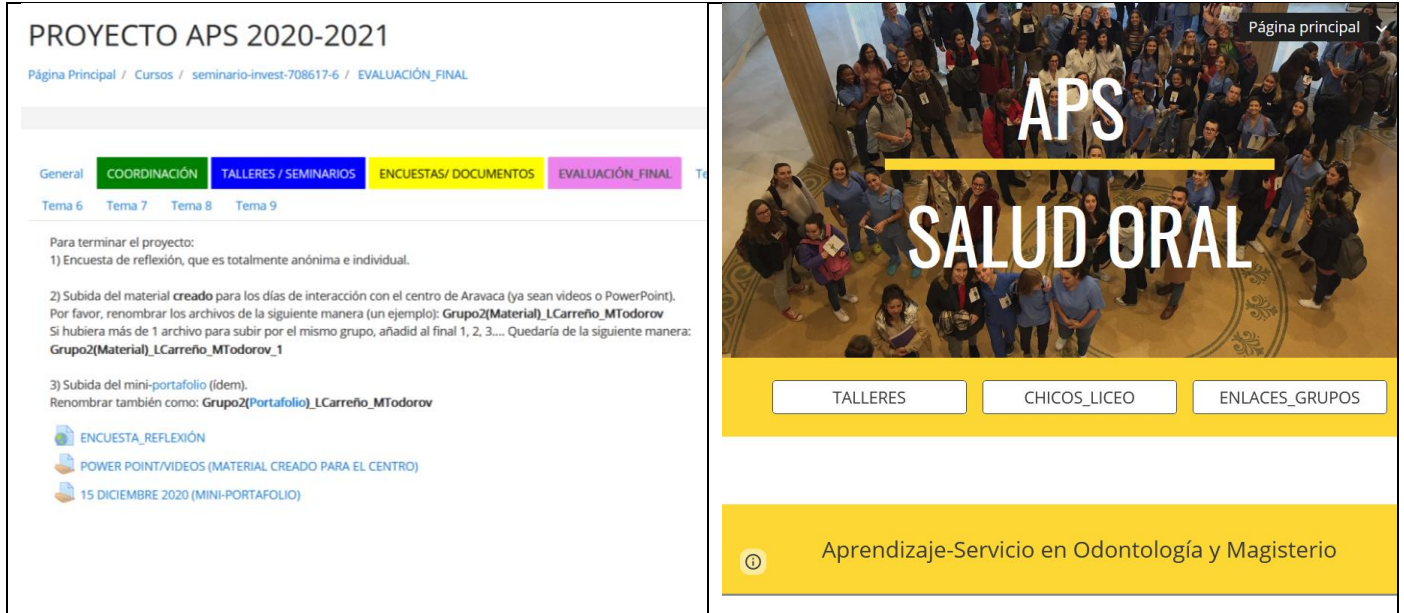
PROYECTO APS 2020-2021

Página Principal / Cursos / seminario-invest-708617-6 / EVALUACIÓN_FINAL

General | COORDINACIÓN | TALLERES / SEMINARIOS | ENCUESTAS/ DOCUMENTOS | EVALUACIÓN_FINAL | Te

Tema 6 | Tema 7 | Tema 8 | Tema 9

Para terminar el proyecto:
1) Encuesta de reflexión, que es totalmente anónima e individual.

2) Subida del material **creado** para los días de interacción con el centro de Aravaca (ya sean videos o PowerPoint). Por favor, renombrar los archivos de la siguiente manera (un ejemplo): **Grupo2(Material)_LCarreño_MTodorov**
Si hubiera más de 1 archivo para subir por el mismo grupo, añadid al final 1, 2, 3.... Quedaría de la siguiente manera: **Grupo2(Material)_LCarreño_MTodorov_1**

3) Subida del mini-portafolio (ídem).
Renombrar también como: **Grupo2(Portafolio)_LCarreño_MTodorov**

ENCUESTA_REFLEXIÓN

POWER POINT/VIDEOS (MATERIAL CREADO PARA EL CENTRO)

15 DICIEMBRE 2020 (MINI-PORTAFOLIO)

Página principal

APS

SALUD ORAL

TALLERES | CHICOS_LICEO | ENLACES_GRUPOS

Aprendizaje-Servicio en Odontología y Magisterio